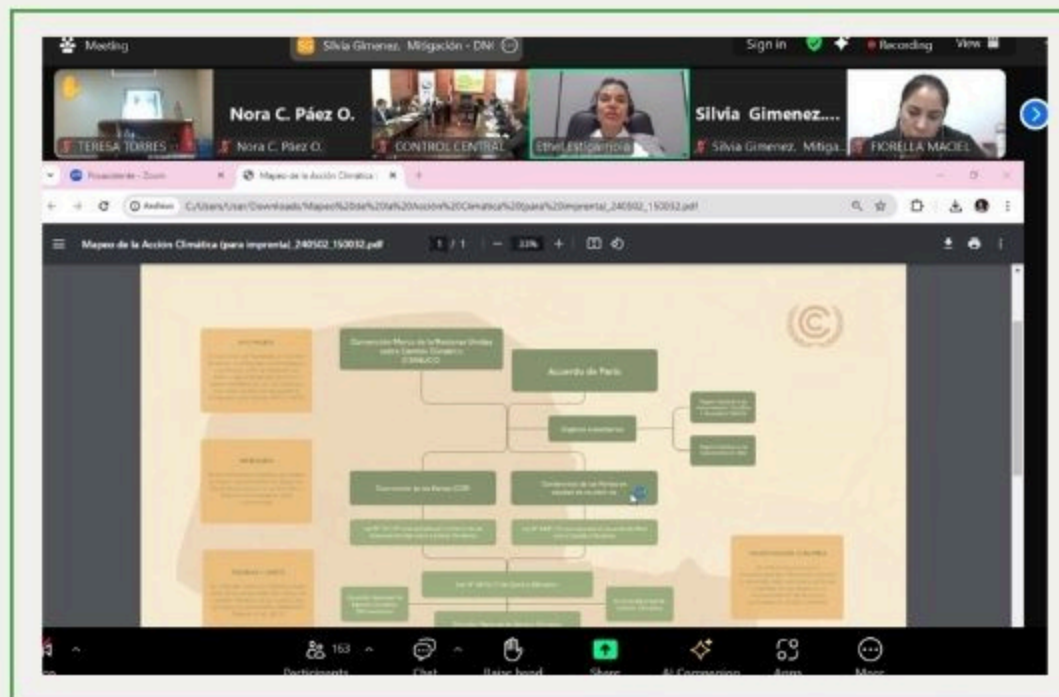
Meeting

Silvia Gimenez. Mitigación - DN

Sign in

Recording

View

TERESA TORRES

Nora C. Páez O.

Nora C. Páez O.

CONTROL CENTRAL

Ethel Estigarribia

Silvia Gimenez....

Silvia Gimenez. Mitiga...

FIORELLA MACIEL

Mapeo de la Acción Climática

C:/Users/User/Downloads/Mapeo%20de%20la%20Acción%20Climática%20(para%20imprenta)_240502_150032.pdf

Mapeo de la Acción Climática (para imprenta)_240502_150032.pdf

1 / 1

33%

Convención Marco de las Naciones Unidas sobre Cambio Climático (CMNUCC)

Acuerdo de París

Órganos subsidiarios

Conferencia de las Partes (COP)

Conferencia de las Partes en calidad de reunión de...

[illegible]

163

Participants

Chat

Raise hand

Share

AI Companion

Apps

More